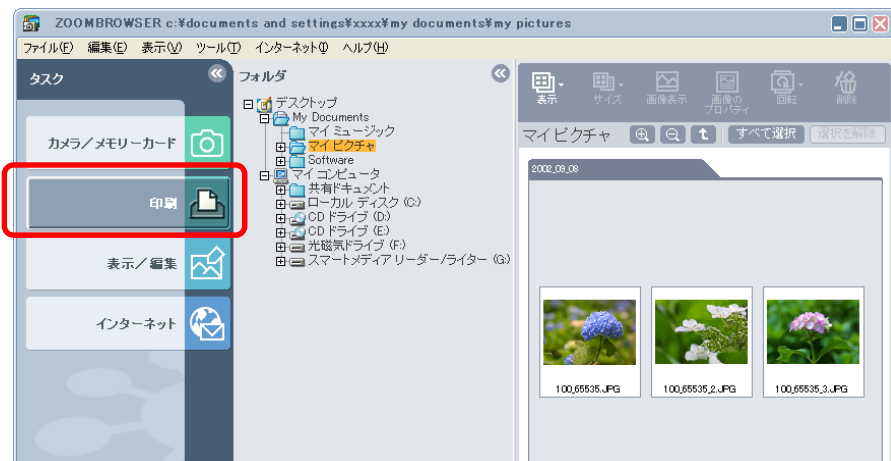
ZOOMBROWSER c:¥documents and settings¥xxxx¥my documents¥my pictures

ファイル(F) 編集(E) 表示(V) ツール(T) インターネット(I) ヘルプ(H)

タスク

カメラ／メモリーカード

印刷

表示／編集

インターネット

フォルダ

デスクトップ
My Documents
マイ ミュージック
マイ ピクチャ
Software
マイ コンピュータ
共有ドキュメント
ローカル ディスク (C:)
CD ドライブ (D:)
CD ドライブ (E:)
光磁気ドライブ (F:)
スマートメディア リーダー/ライター (G:)

表示 サイズ 画像表示 画像のプロパティ 回転 削除

マイ ピクチャ

すべて選択 選択を解除

2002_09_08

100_65535.JPG

100_65535_2.JPG

100_65535_3.JPG